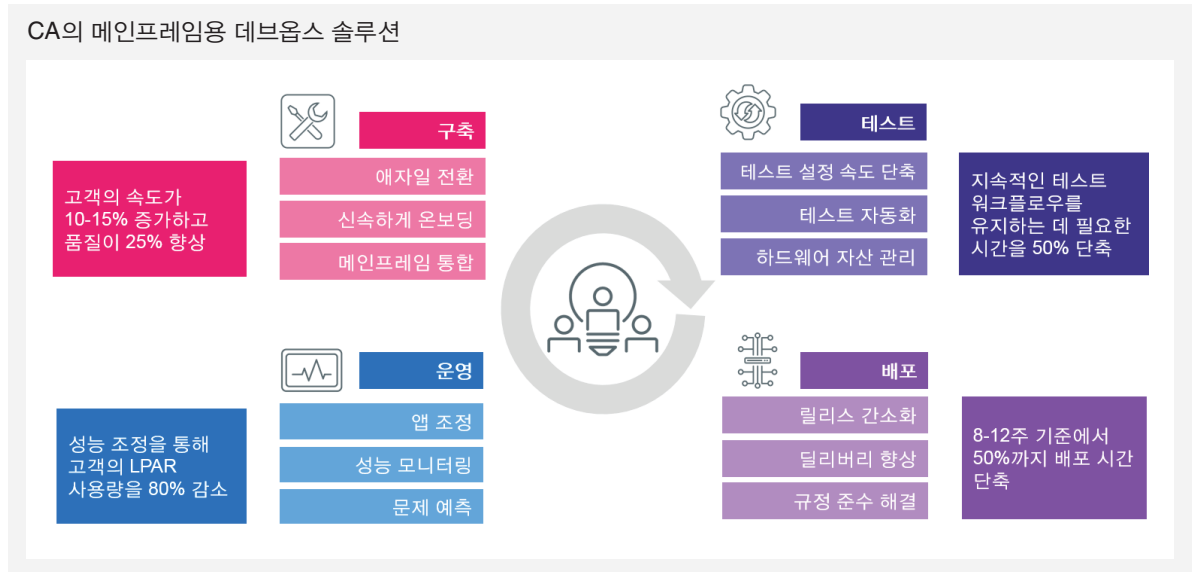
CA의 메인프레임용 데브옵스 솔루션

고객의 속도가 10-15% 증가하고 품질이 25% 향상

구축

애자일 전환

신속하게 온보딩

메인프레임 통합

테스트

테스트 설정 속도 단축

테스트 자동화

하드웨어 자산 관리

지속적인 테스트 워크플로우를 유지하는 데 필요한 시간을 50% 단축

성능 조정을 통해 고객의 LPAR 사용량을 80% 감소

운영

앱 조정

성능 모니터링

문제 예측

배포

릴리스 간소화

딜리버리 향상

규정 준수 해결

8-12주 기준에서 50%까지 배포 시간 단축